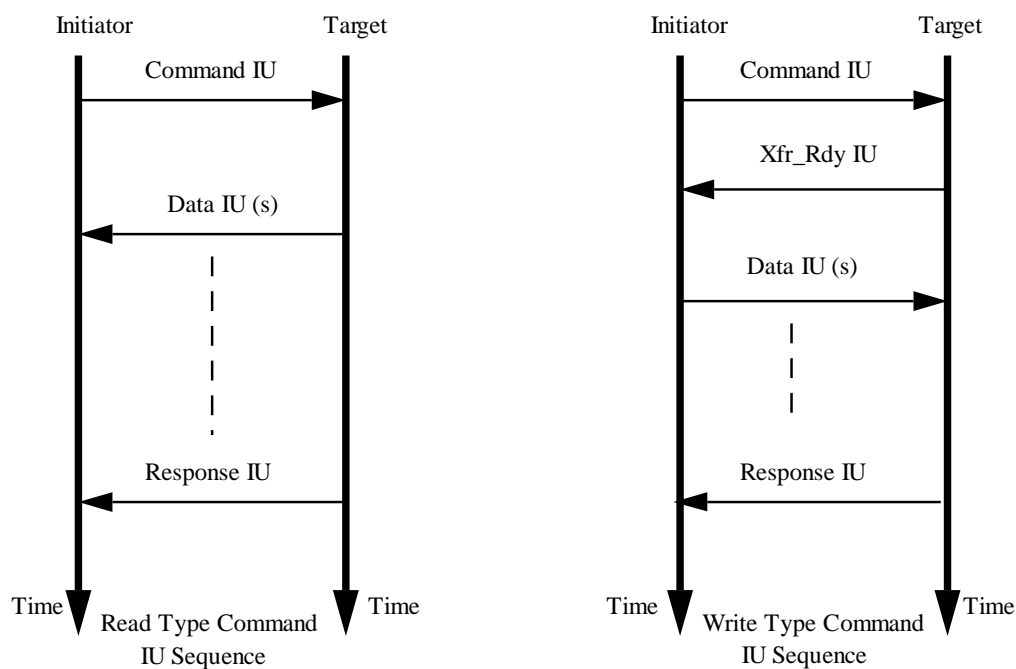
Initiator

Target

Command IU

Data IU (s)

Response IU

Time

Time

Read Type Command IU Sequence

Initiator

Target

Command IU

Xfr_Rdy IU

Data IU (s)

Response IU

Time

Time

Write Type Command IU Sequence